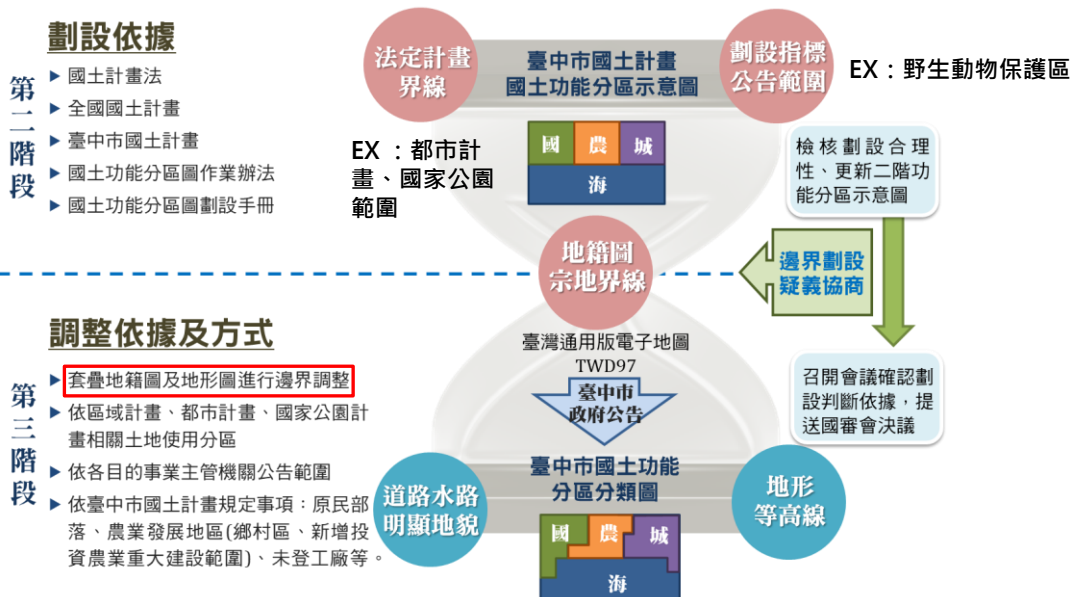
劃設依據

第二階段

▶ 國土計畫法
▶ 全國國土計畫
▶ 臺中市國土計畫
▶ 國土功能分區圖作業辦法
▶ 國土功能分區圖劃設手冊

法定計畫界線

臺中市國土計畫
國土功能分區示意圖

劃設指標公告範圍

EX：野生動物保護區

國 農 城
海

EX ：都市計畫、國家公園範圍

檢核劃設合理性、更新二階功能分區示意圖

地籍圖宗地界線

邊界劃設疑義協商

調整依據及方式

第三階段

▶ 套疊地籍圖及地形圖進行邊界調整
▶ 依區域計畫、都市計畫、國家公園計畫相關土地使用分區
▶ 依各目的事業主管機關公告範圍
▶ 依臺中市國土計畫規定事項：原民部落、農業發展地區(鄉村區、新增投資農業重大建設範圍)、未登工廠等。

臺灣通用版電子地圖
TWD97

臺中市政府公告

召開會議確認劃設判斷依據，提送國審會決議

道路水路明顯地貌

臺中市國土功能分區分類圖

地形等高線

國 農 城
海